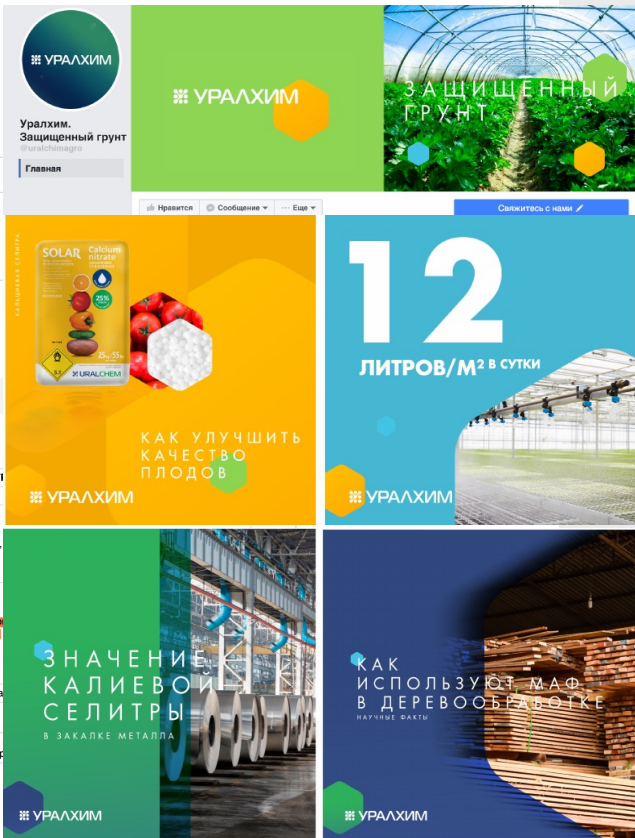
УРАЛХИМ

Уралхим. Защищенный грунт

@uralchemagro

Главная

УРАЛХИМ

ЗАЩИЩЕННЫЙ ГРУНТ

Нравится

Сообщение

Еще

Свяжитесь с нами

КАЛЬЦИЕВАЯ СЕЛИТРА

SOLAR

Calcium nitrate

25%

URALCHEM

КАК УЛУЧШИТЬ КАЧЕСТВО ПЛОДОВ

УРАЛХИМ

12

ЛИТРОВ/М$^2$ В СУТКИ

УРАЛХИМ

ЗНАЧЕНИЕ КАЛИЕВОЙ СЕЛИТРЫ

В ЗАКАЛКЕ МЕТАЛЛА

УРАЛХИМ

КАК ИСПОЛЬЗУЮТ МАФ В ДЕРЕВООБРАБОТКЕ

НАУЧНЫЕ ФАКТЫ

УРАЛХИМ